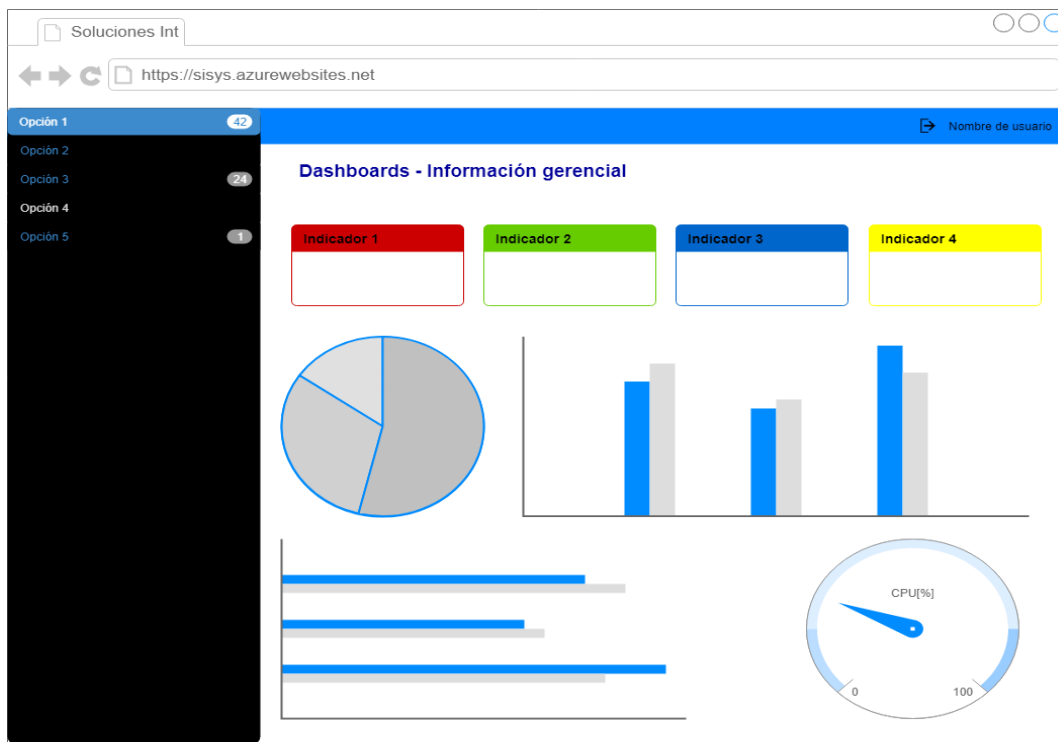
Soluciones Int

https://sisys.azurewebsites.net

Opción 1 42
Opción 2
Opción 3 24
Opción 4
Opción 5 1

Nombre de usuario

Dashboards - Información gerencial

Indicador 1

Indicador 2

Indicador 3

Indicador 4

CPU[%]
0
100